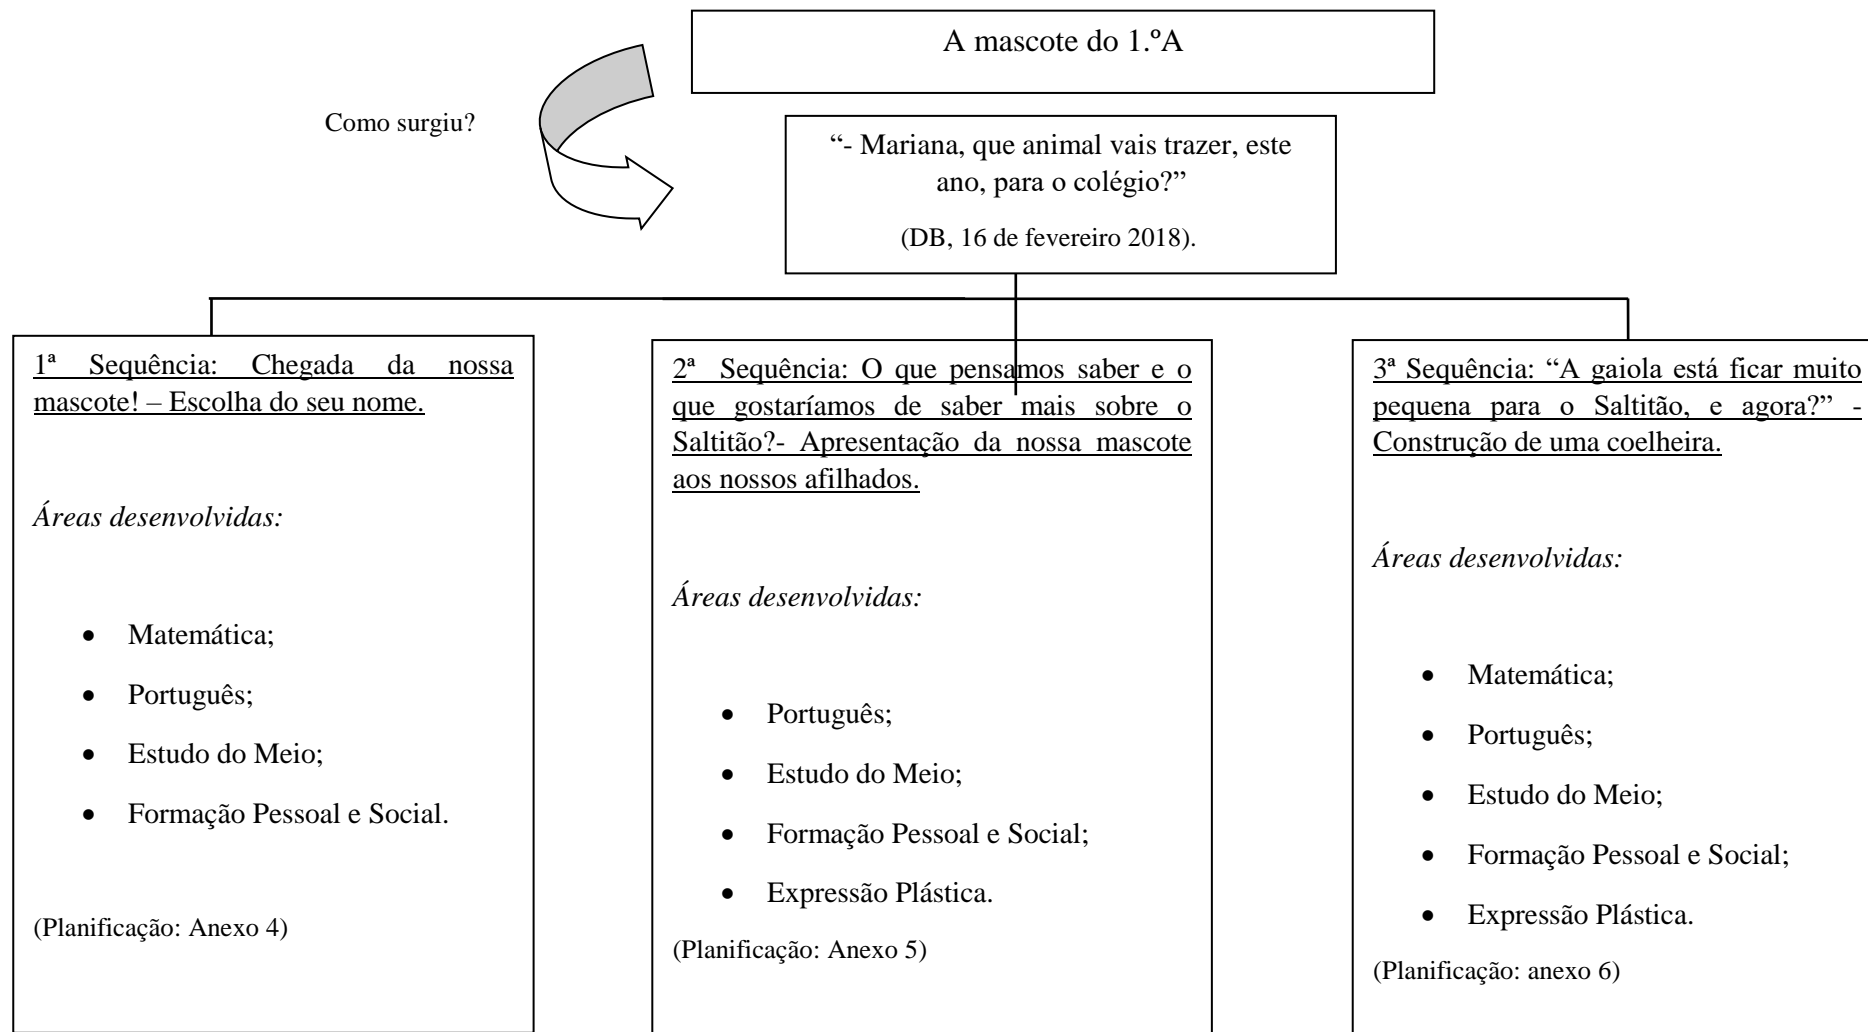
A mascote do 1.ºA

Como surgiu?

"- Mariana, que animal vais trazer, este ano, para o colégio?"

(DB, 16 de fevereiro 2018).

1ª Sequência: Chegada da nossa mascote! – Escolha do seu nome.

*Áreas desenvolvidas:*

- Matemática;
- Português;
- Estudo do Meio;
- Formação Pessoal e Social.

(Planificação: Anexo 4)

2ª Sequência: O que pensamos saber e o que gostaríamos de saber mais sobre o Saltitão?- Apresentação da nossa mascote aos nossos afilhados.

*Áreas desenvolvidas:*

- Português;
- Estudo do Meio;
- Formação Pessoal e Social;
- Expressão Plástica.

(Planificação: Anexo 5)

3ª Sequência: "A gaiola está ficar muito pequena para o Saltitão, e agora?" - Construção de uma coelheira.

*Áreas desenvolvidas:*

- Matemática;
- Português;
- Estudo do Meio;
- Formação Pessoal e Social;
- Expressão Plástica.

(Planificação: anexo 6)